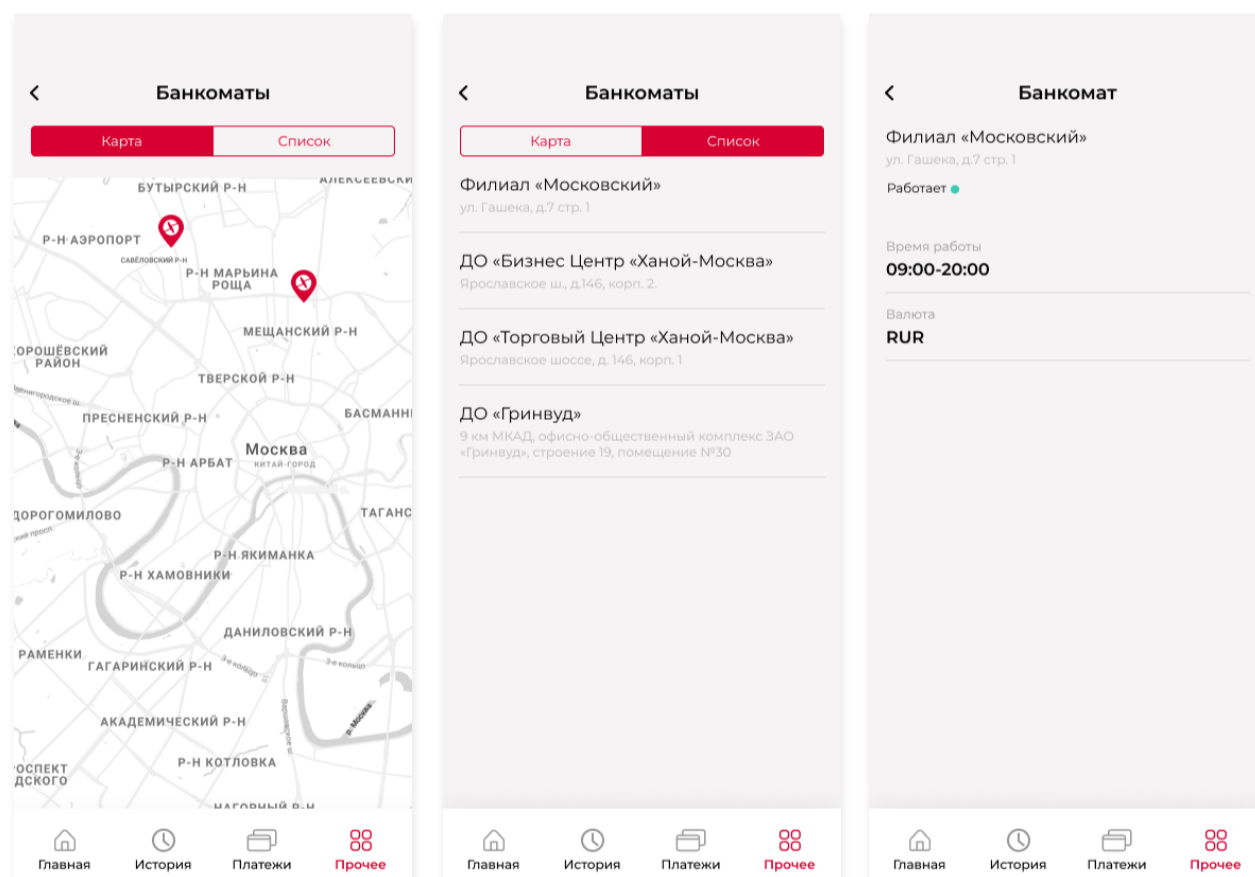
Банкоматы

Карта Список

БУТЫРСКИЙ Р-Н
АЛЕКСЕЕВСКИЙ
Р-Н АЭРОПОРТ
САВЁЛОВСКИЙ Р-Н
Р-Н МАРЬИНА РОЩА
МЕЩАНСКИЙ Р-Н
ХОРОШЁВСКИЙ РАЙОН
ТВЕРСКОЙ Р-Н
ПРЕСНЕНСКИЙ Р-Н
БАСМАННЫЙ
Москва
КИТАЙ-ГОРОД
Р-Н АРБАТ
ДОРОГОМИЛОВО
ТАГАНСКИЙ
Р-Н ЯКИМАНКА
Р-Н ХАМОВНИКИ
ДАНИЛОВСКИЙ Р-Н
РАМЕНКИ
ГАГАРИНСКИЙ Р-Н
3-е кольцо
3-е кольцо
АКАДЕМИЧЕСКИЙ Р-Н
Р-Н КОТЛОВКА
ПРОСПЕКТ ВЕРНАДСКОГО
НАГОРНЫЙ Р-Н
р. Москва

Главная История Платежи Прочее

Банкоматы

Карта Список

Филиал «Московский»
ул. Гашека, д.7 стр. 1

ДО «Бизнес Центр «Ханой-Москва»
Ярославское ш., д.146, корп. 2.

ДО «Торговый Центр «Ханой-Москва»
Ярославское шоссе, д. 146, корп. 1

ДО «Гринвуд»
9 км МКАД, офисно-общественный комплекс ЗАО «Гринвуд», строение 19, помещение №30

Главная История Платежи Прочее

Банкомат

Филиал «Московский»
ул. Гашека, д.7 стр. 1

Работает

Время работы
09:00-20:00

Валюта
RUR

Главная История Платежи Прочее